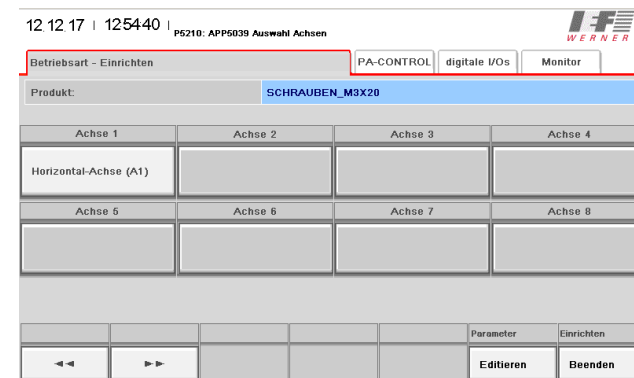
12.12.17 | 12:54:40 | P5210: APP5039 Auswahl Achsen

WERNER

Betriebsart - Einrichten | PA-CONTROL | digitale I/Os | Monitor

Produkt: SCHRAUBEN_M3X20

| Achse 1 | Achse 2 | Achse 3 | Achse 4 |
|---|---|---|---|
| Horizontal-Achse (A1) | | | |

| Achse 5 | Achse 6 | Achse 7 | Achse 8 |
|---|---|---|---|
| | | | |

◄◄ ►►

Parameter
Editieren

Einrichten
Beenden